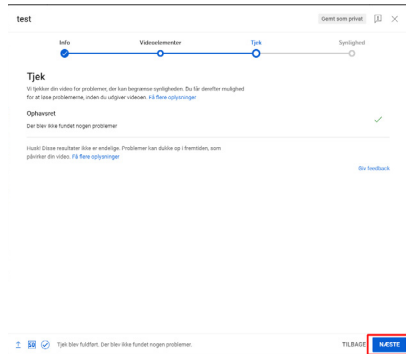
test

Gemt som privat

Info

Videoelementer

Tjek

Synlighed

Tjek

Vi tjekker din video for problemer, der kan begrænse synligheden. Du får derefter mulighed for at løse problemerne, inden du udgiver videoen. Få flere oplysninger

Ophavsret

Der blev ikke fundet nogen problemer

Husk! Disse resultater er ikke endelige. Problemer kan dukke op i fremtiden, som påvirker din video. Få flere oplysninger

Giv feedback

Tjek blev fuldført. Der blev ikke fundet nogen problemer.

TILBAGE

NÆSTE